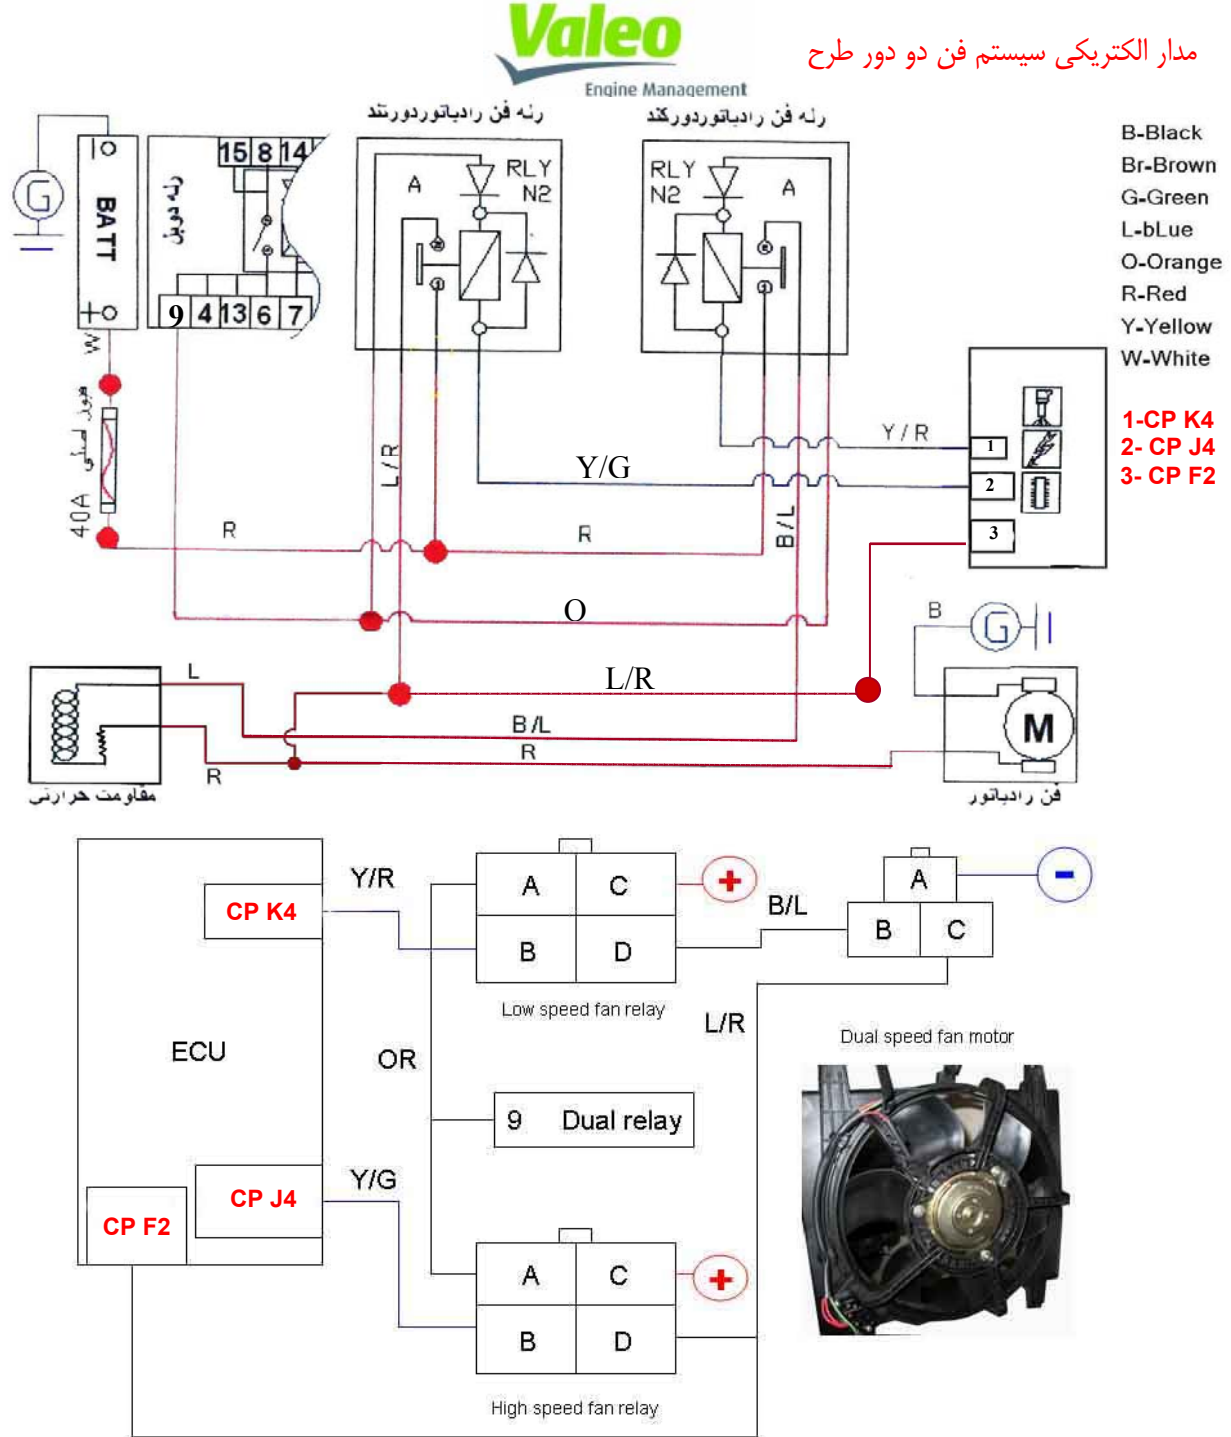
Valeo
Engine Management

مدار الکتریکی سیستم فن دو دور طرح

رله فن رادیاتوردورتند
رله فن رادیاتوردورکند

B-Black
Br-Brown
G-Green
L-bLue
O-Orange
R-Red
Y-Yellow
W-White

1-CP K4
2- CP J4
3- CP F2

G
BATT
W
رله دوبل
15 8 14
9 4 13 6 7
A
RLY N2
RLY N2
A
فیوز لمسی
40A
R
L/R
Y/G
R
B/L
Y/R
1
2
3
O
B
G
L/R
L
B/L
R
R
M
مقاومت حرارتی
فن رادیاتور

ECU
CP K4
CP J4
CP F2
Y/R
OR
Y/G
A C
B D
Low speed fan relay
+
B/L
A
B C
−
L/R
Dual speed fan motor
9 Dual relay
A C
B D
+
High speed fan relay